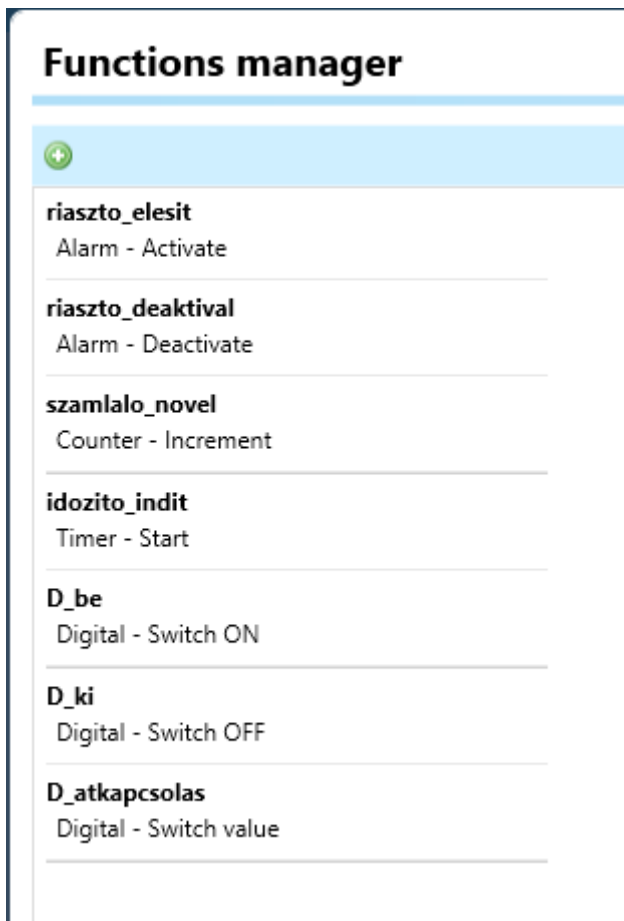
Functions manager

riaszto_elesit
Alarm - Activate

riaszto_deaktival
Alarm - Deactivate

szamlalo_novel
Counter - Increment

idozito_indit
Timer - Start

D_be
Digital - Switch ON

D_ki
Digital - Switch OFF

D_atkapcsolas
Digital - Switch value